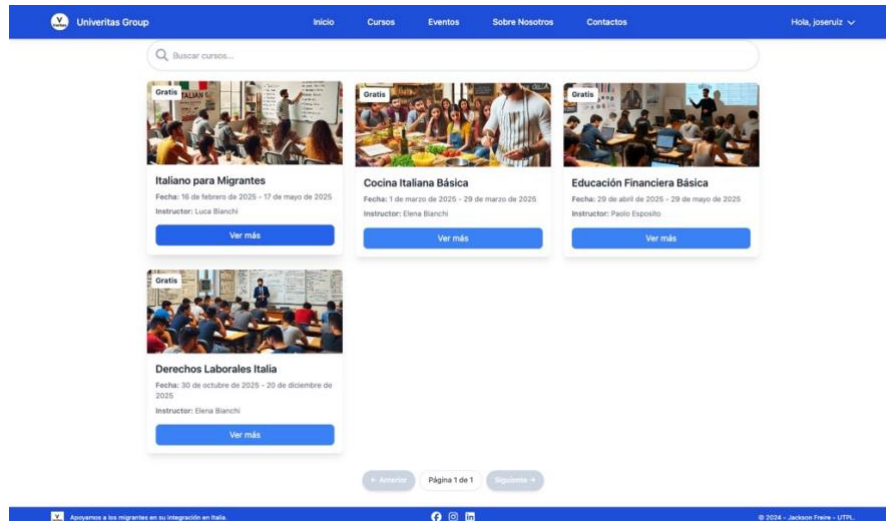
Univeritas Group

Inicio Cursos Eventos Sobre Nosotros Contactos

Hola, joseruiz

Buscar cursos...

Gratis

Italiano para Migrantes

Fecha: 16 de febrero de 2025 - 17 de mayo de 2025

Instructor: Luca Bianchi

Ver más

Gratis

Cocina Italiana Básica

Fecha: 1 de marzo de 2025 - 29 de marzo de 2025

Instructor: Elena Bianchi

Ver más

Gratis

Educación Financiera Básica

Fecha: 29 de abril de 2025 - 29 de mayo de 2025

Instructor: Paolo Esposito

Ver más

Gratis

Derechos Laborales Italia

Fecha: 30 de octubre de 2025 - 20 de diciembre de 2025

Instructor: Elena Bianchi

Ver más

← Anterior Página 1 de 1 Siguiente →

Apoyamos a los migrantes en su integración en Italia.

© 2024 - Jackson Freire - UTPL